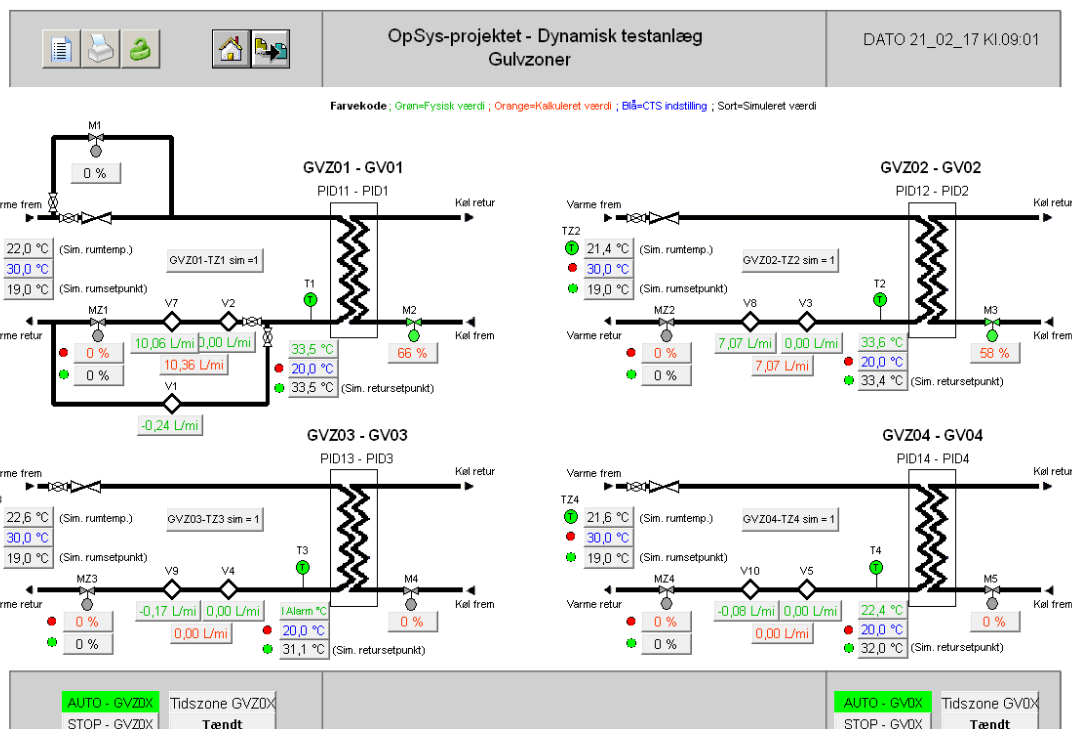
OpSys-projektet - Dynamisk testanlæg
Gulvzoner

DATO 21_02_17 Kl.09:01

Farvekode ; Grøn=Fysisk værdi ; Orange=Kalkuleret værdi ; Blå=CTS indstilling ; Sort=Simuleret værdi

M1
0 %

GVZ01 - GV01
PID11 - PID1
Varme frem
Køl retur
22,0 °C (Sim. rumtemp.)
30,0 °C
19,0 °C (Sim. rumsetpunkt)
GVZ01-TZ1 sim =1
T1
MZ1
V7
V2
M2
Varme retur
Køl frem
0 %
0 %
10,06 L/mi
0,00 L/mi
10,36 L/mi
33,5 °C
20,0 °C
33,5 °C (Sim. retursetpunkt)
66 %
V1
-0,24 L/mi

GVZ02 - GV02
PID12 - PID2
Varme frem
Køl retur
TZ2
21,4 °C (Sim. rumtemp.)
30,0 °C
19,0 °C (Sim. rumsetpunkt)
GVZ02-TZ2 sim = 1
T2
MZ2
V8
V3
M3
Varme retur
Køl frem
0 %
0 %
7,07 L/mi
0,00 L/mi
7,07 L/mi
33,6 °C
20,0 °C
33,4 °C (Sim. retursetpunkt)
58 %

GVZ03 - GV03
PID13 - PID3
Varme frem
Køl retur
22,6 °C (Sim. rumtemp.)
30,0 °C
19,0 °C (Sim. rumsetpunkt)
GVZ03-TZ3 sim = 1
T3
MZ3
V9
V4
M4
Varme retur
Køl frem
0 %
0 %
-0,17 L/mi
0,00 L/mi
0,00 L/mi
I Alarm °C
20,0 °C
31,1 °C (Sim. retursetpunkt)
0 %

GVZ04 - GV04
PID14 - PID4
Varme frem
Køl retur
TZ4
21,6 °C (Sim. rumtemp.)
30,0 °C
19,0 °C (Sim. rumsetpunkt)
GVZ04-TZ4 sim = 1
T4
MZ4
V10
V5
M5
Varme retur
Køl frem
0 %
0 %
-0,08 L/mi
0,00 L/mi
0,00 L/mi
22,4 °C
20,0 °C
32,0 °C (Sim. retursetpunkt)
0 %

AUTO - GVZ0X
STOP - GVZ0X
Tidszone GVZ0X
Tændt

AUTO - GV0X
STOP - GV0X
Tidszone GV0X
Tændt